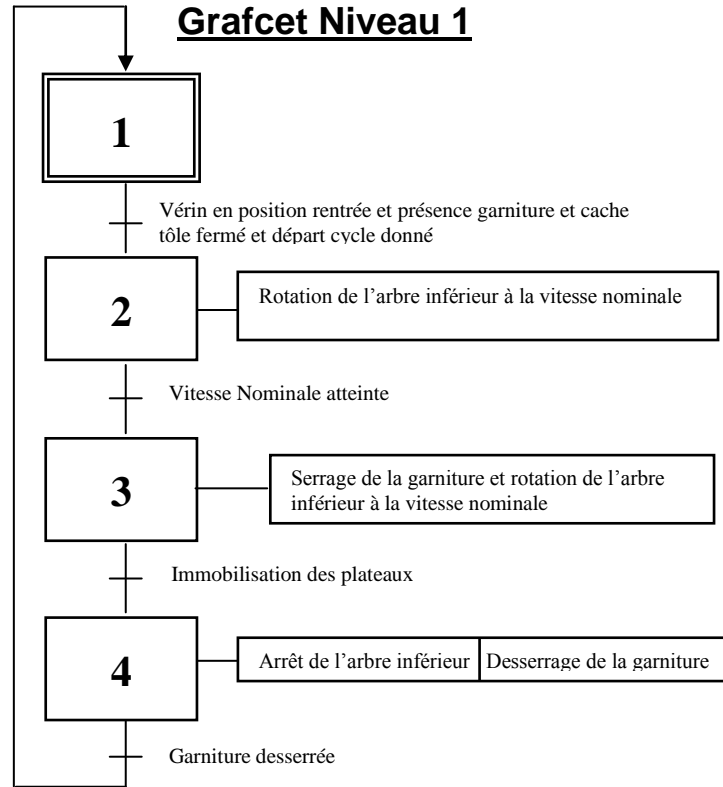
Grafcet Niveau 1

1

Vérin en position rentrée et présence garniture et cache tôle fermé et départ cycle donné

2

Rotation de l’arbre inférieur à la vitesse nominale

Vitesse Nominale atteinte

3

Serrage de la garniture et rotation de l’arbre inférieur à la vitesse nominale

Immobilisation des plateaux

4

Arrêt de l’arbre inférieur

Desserrage de la garniture

Garniture desserrée